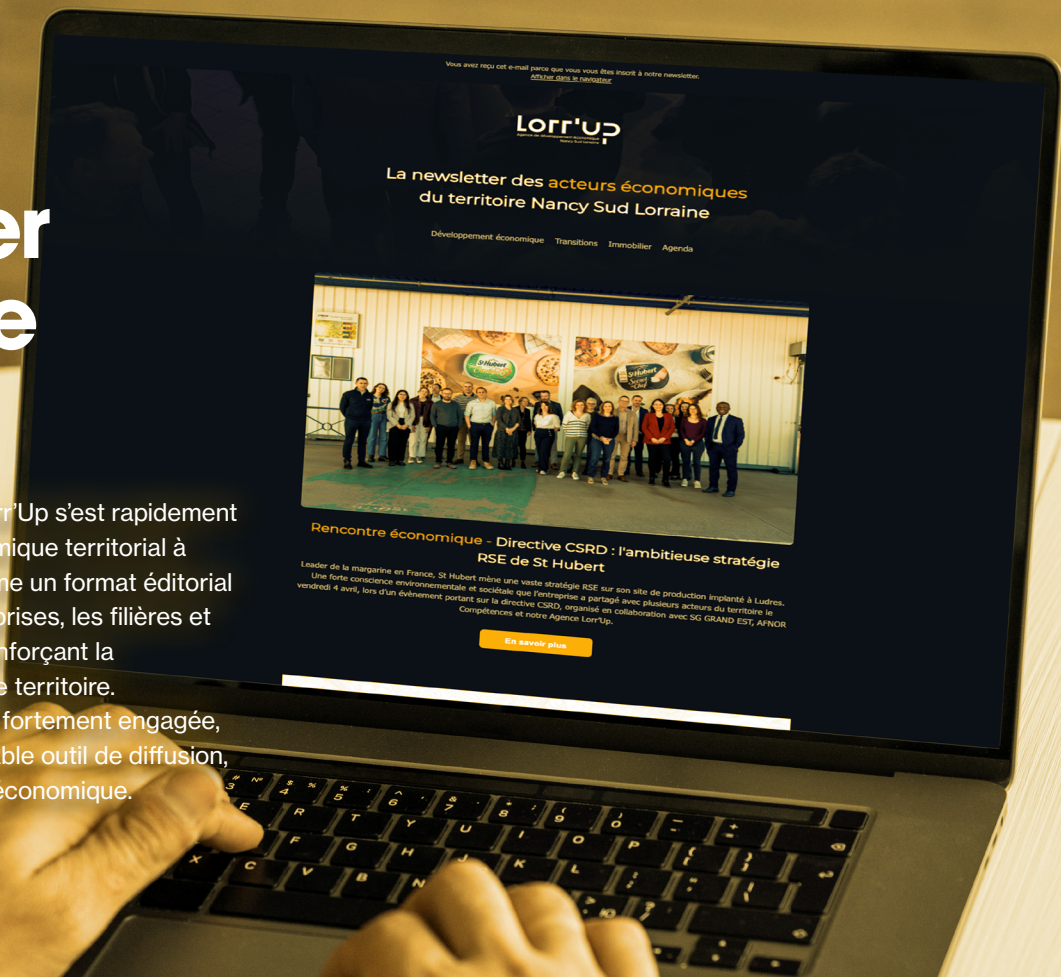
er
e

r'Up s'est rapidement
nique territorial à
ne un format éditorial
rises, les filières et
nforçant la
e territoire.
fortement engagée,
ble outil de diffusion,
économique.

Vous avez reçu cet e-mail parce que vous vous êtes inscrit à notre newsletter.
Afficher dans le navigateur

Lorr'up
Agence de développement économique Nancy Sud Lorraine

La newsletter des acteurs économiques du territoire Nancy Sud Lorraine

Développement économique Transitions Immobilier Agenda

St Hubert

Rencontre économique - Directive CSRD : l'ambitieuse stratégie RSE de St Hubert

Leader de la margarine en France, St Hubert mène une vaste stratégie RSE sur son site de production implanté à Ludres. Une forte conscience environnementale et sociétale que l'entreprise a partagé avec plusieurs acteurs du territoire le vendredi 4 avril, lors d'un évènement portant sur la directive CSRD, organisé en collaboration avec SG GRAND EST, AFNOR Compétences et notre Agence Lorr'Up.

En savoir plus